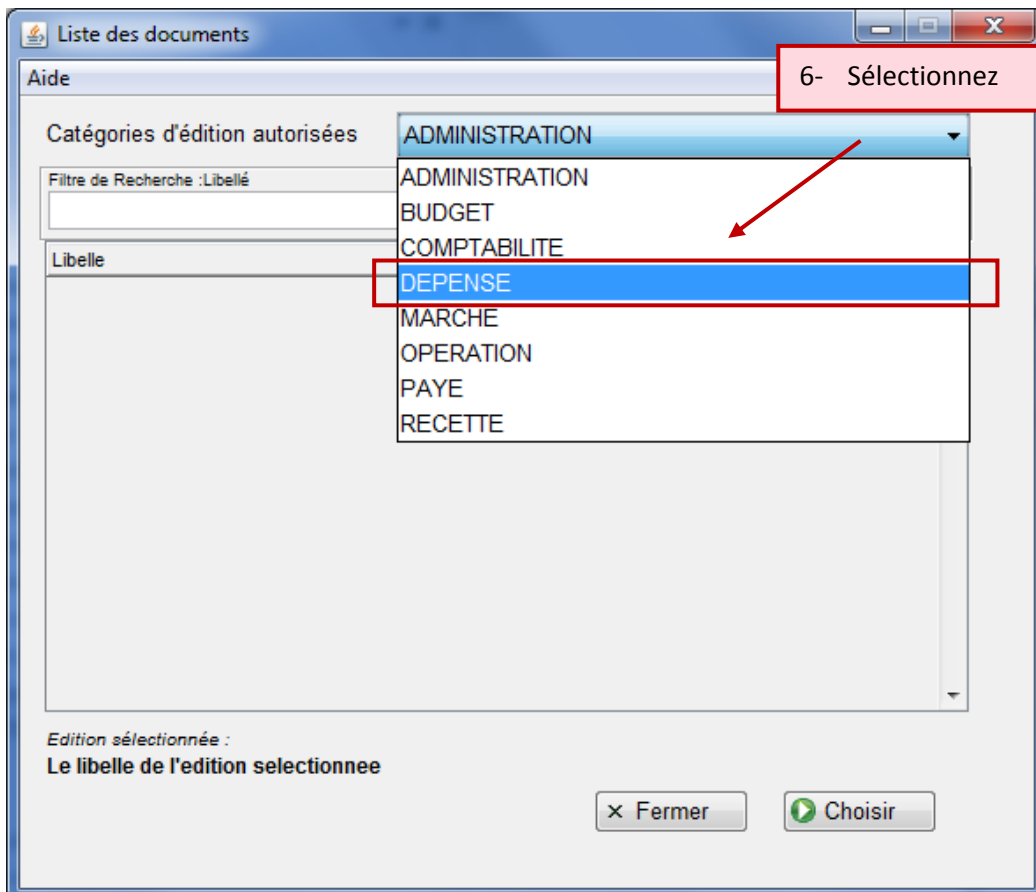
Liste des documents

Aide

6- Sélectionnez

Catégories d'édition autorisées

ADMINISTRATION

Filtre de Recherche :Libellé

ADMINISTRATION
BUDGET
COMPTABILITE
DEPENSE
MARCHE
OPERATION
PAYE
RECETTE

Libelle

Edition sélectionnée :

Le libelle de l'edition selectionnee

× Fermer

Choisir